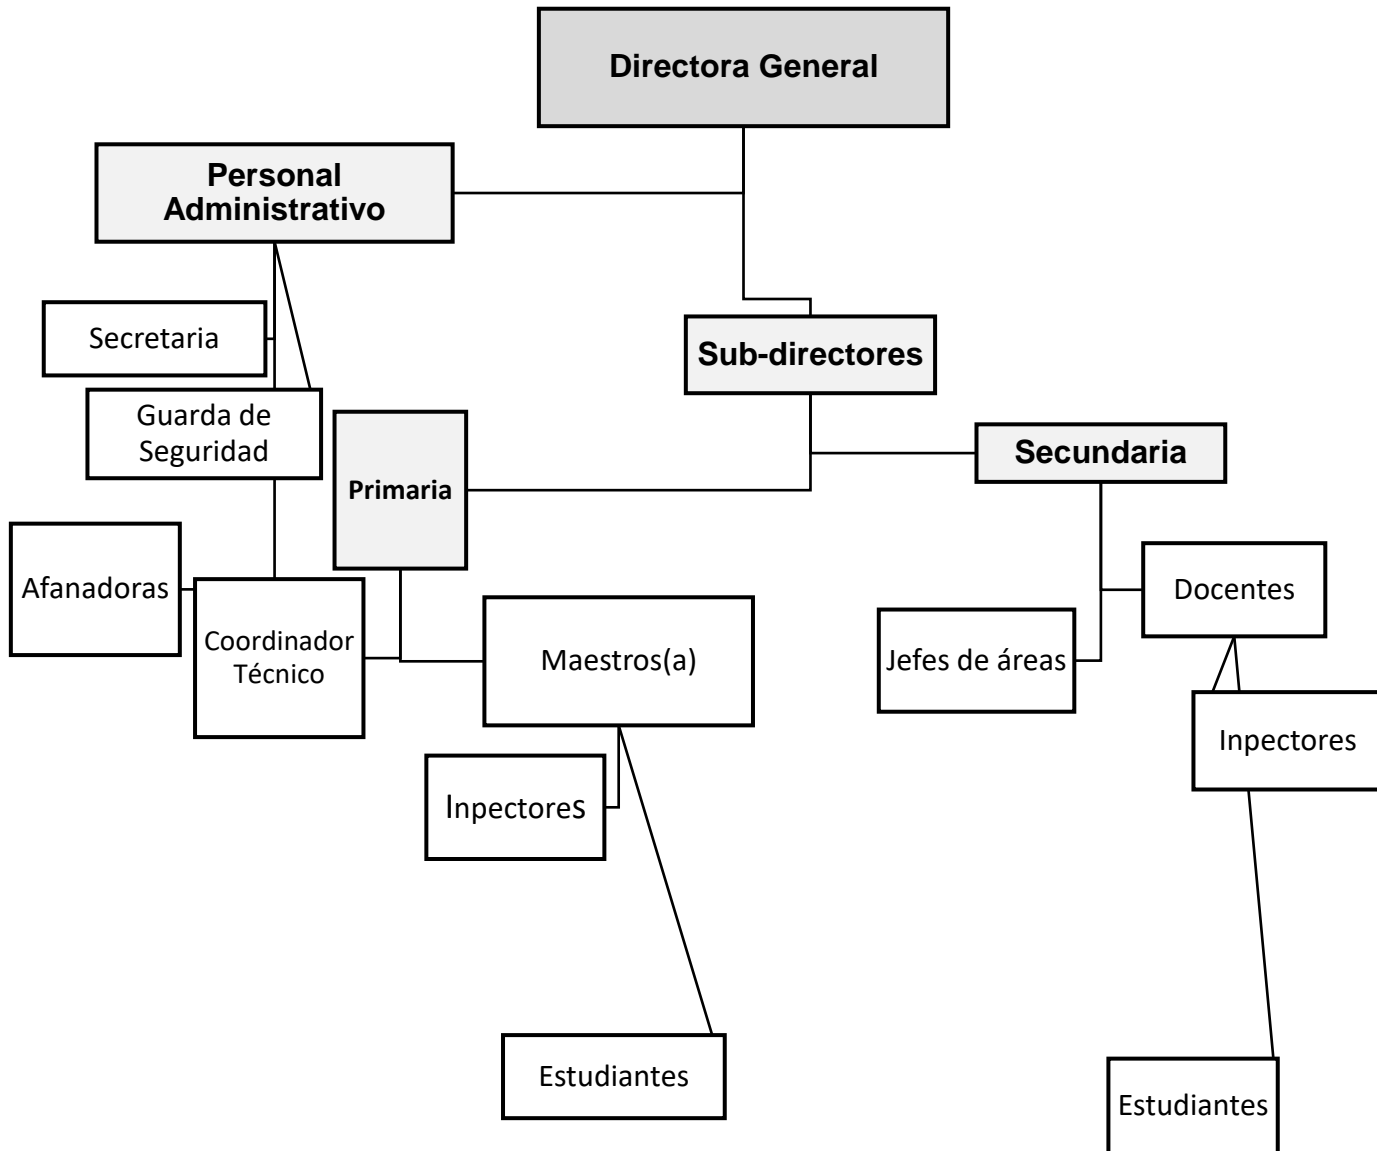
Directora General

Personal Administrativo

Secretaria

Guarda de Seguridad

Sub-directores

Primaria

Secundaria

Afanadoras

Coordinador Técnico

Maestros(a)

Docentes

Jefes de áreas

Inpectores

Inpectores

Estudiantes

Estudiantes